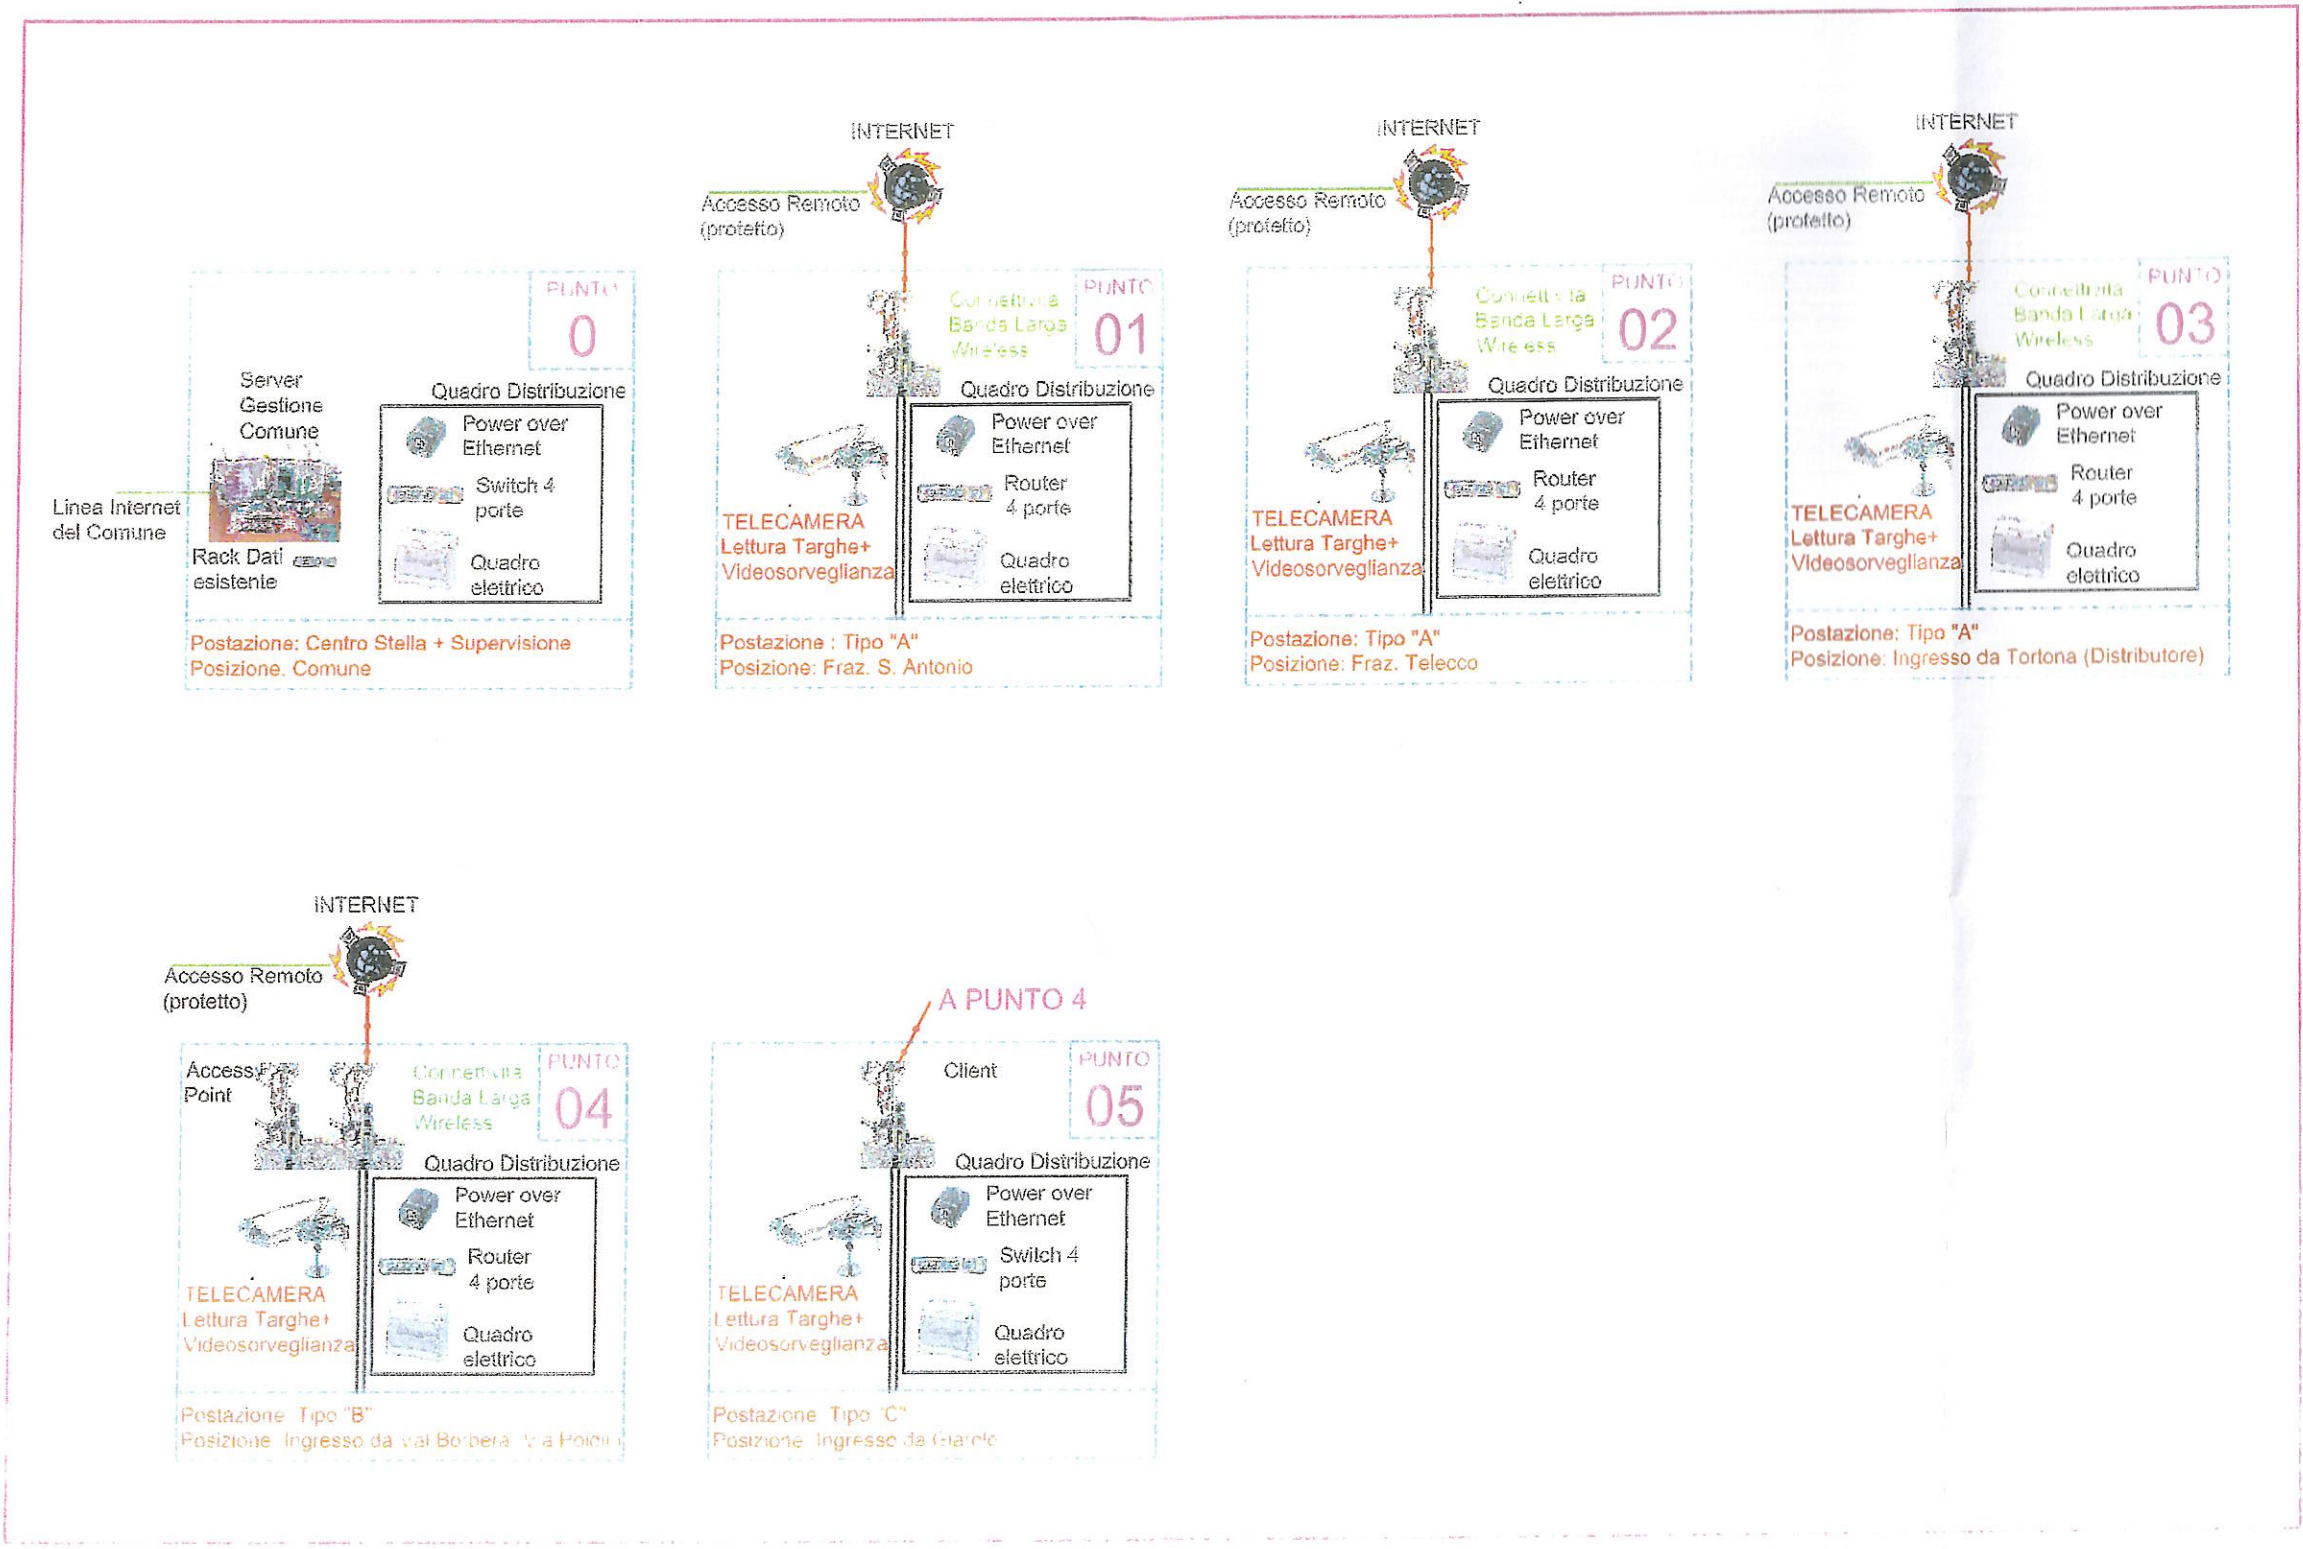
PUNTO
0

Server Gestione Comune

Linea Internet del Comune

Rack Dati esistente

Quadro Distribuzione

Power over Ethernet

Switch 4 porte

Quadro elettrico

Postazione: Centro Stella + Supervisione
Posizione. Comune

INTERNET

Accesso Remoto (protetto)

Connettività Banda Larga Wireless

PUNTO
01

Quadro Distribuzione

Power over Ethernet

Router 4 porte

Quadro elettrico

TELECAMERA
Lettura Targhe+
Videosorveglianza

Postazione : Tipo "A"
Posizione: Fraz. S. Antonio

INTERNET

Accesso Remoto (protetto)

Connettività Banda Larga Wireless

PUNTO
02

Quadro Distribuzione

Power over Ethernet

Router 4 porte

Quadro elettrico

TELECAMERA
Lettura Targhe+
Videosorveglianza

Postazione: Tipo "A"
Posizione: Fraz. Telecco

INTERNET

Accesso Remoto (protetto)

Connettività Banda Larga Wireless

PUNTO
03

Quadro Distribuzione

Power over Ethernet

Router 4 porte

Quadro elettrico

TELECAMERA
Lettura Targhe+
Videosorveglianza

Postazione: Tipo "A"
Posizione: Ingresso da Tortona (Distributore)

INTERNET

Accesso Remoto (protetto)

Access Point

Connettività Banda Larga Wireless

PUNTO
04

Quadro Distribuzione

Power over Ethernet

Router 4 porte

Quadro elettrico

TELECAMERA
Lettura Targhe+
Videosorveglianza

Postazione Tipo "B"
Posizione Ingresso da val Borbera V a Poi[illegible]

A PUNTO 4

Client

PUNTO
05

Quadro Distribuzione

Power over Ethernet

Switch 4 porte

Quadro elettrico

TELECAMERA
Lettura Targhe+
Videosorveglianza

Postazione Tipo "C"
Posizione Ingresso da Gar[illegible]